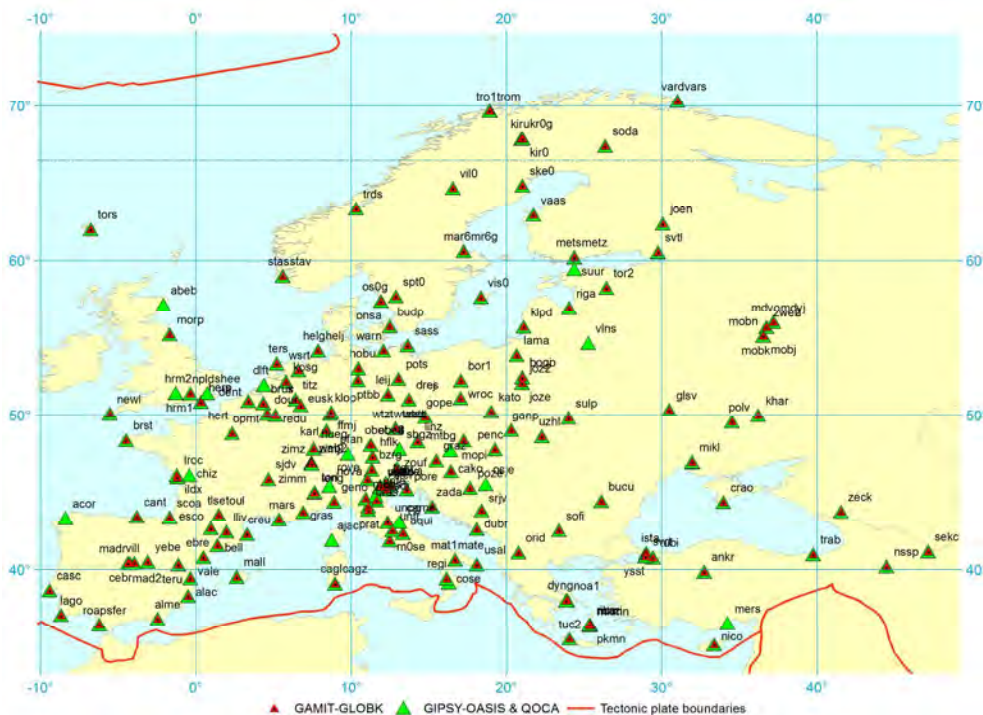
-10° 0° 10° 20° 30° 40°

70° 60° 50° 40°

70° 60° 50° 40°

-10° 0° 10° 20° 30° 40°

tro1trom
vardvars
kirukr0g
kir0
soda
vil0
ske0
trds
vaas
joen
tors
mar6mr6g
metsmetz
svtl
stasstav
suur
tor2
os0g
spt0
vis0
riga
abeb
onsa
budp
morp
helghelj
warn
sass
klpd
mdvomdvj
mobn
2wett
mobkmobj
vlns
lama
ters
wsrt
hobu
pots
bor1
bogo
hrm2npldshee
hrm1
dent
kosg
titz
leij
dres
wroc
joze
newl
brst
hert
opmt
redu
ptbb
eusk
kloo
gope
kato
joze
gopr
sulp
glsv
polv
khar
karl
ffmj
wtzt
uzhl
zimz
zimm
sjdv
obe
hflk
bzrg
linz
penc
mikl
lrcc
chiz
ildx
long
rove
genc
zouf
mopi
cako
poze
bucu
crao
acor
cant
scoa
esco
tlse
toul
lliv
creu
mars
gras
zada
srjv
sofi
zeck
madrvill
yebe
ebre
bell
mall
ajac
prat
unpg
aqui
dubr
orid
ista
ankr
trab
sekc
nssp
casc
lago
roapsfer
cebrmad2
teru
vale
alac
alme
caglcagz
m0se
mat1mate
regi
usal
cose
dyngnoa1
ysst
mers
nico
tuc2
pkmn
GAMIT-GLOBK
GIPSY-OASIS & QOCA
Tectonic plate boundaries